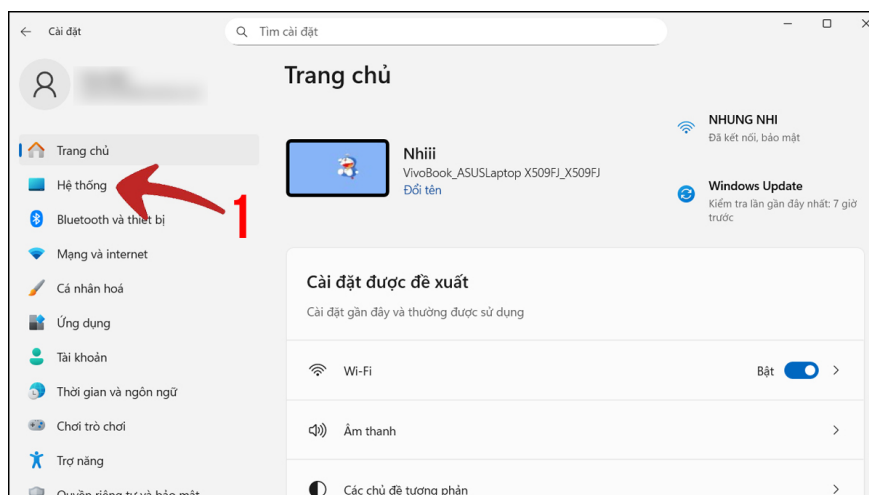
Cài đặt

Tìm cài đặt

Trang chủ

Trang chủ
Hệ thống
Bluetooth và thiết bị
Mạng và internet
Cá nhân hoá
Ứng dụng
Tài khoản
Thời gian và ngôn ngữ
Chơi trò chơi
Trợ năng
Quyền riêng tư và bảo mật

1

Nhiii
VivoBook_ASUSLaptop X509FJ_X509FJ
Đổi tên

NHUNG NHI
Đã kết nối, bảo mật

Windows Update
Kiểm tra lần gần đây nhất: 7 giờ trước

Cài đặt được đề xuất
Cài đặt gần đây và thường được sử dụng

Wi-Fi
Bật

Âm thanh

Các chủ đề tương phản